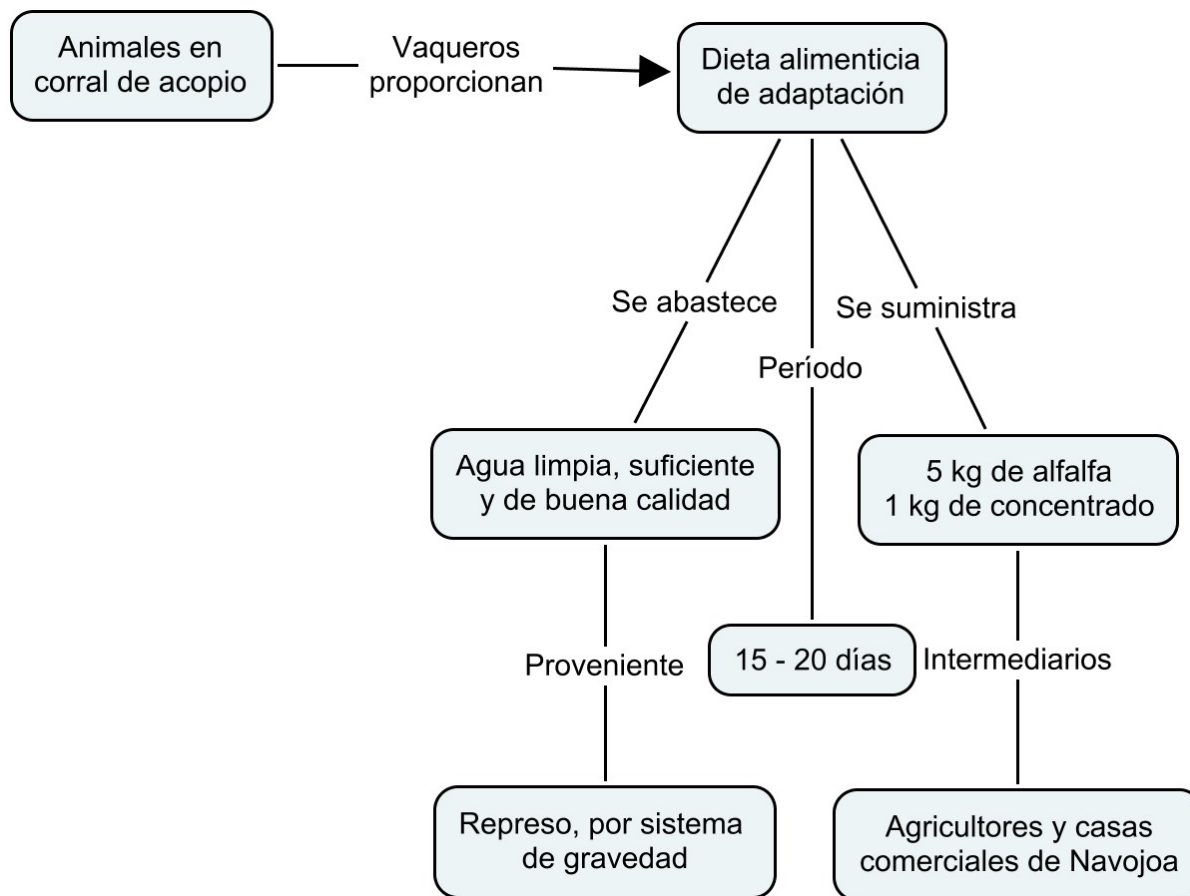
Animales en corral de acopio

Vaqueros proporcionan

Dieta alimenticia de adaptación

Se abastece

Período

Se suministra

Agua limpia, suficiente y de buena calidad

5 kg de alfalfa
1 kg de concentrado

Proveniente

15 - 20 días

Intermediarios

Represo, por sistema de gravedad

Agricultores y casas comerciales de Navojoa